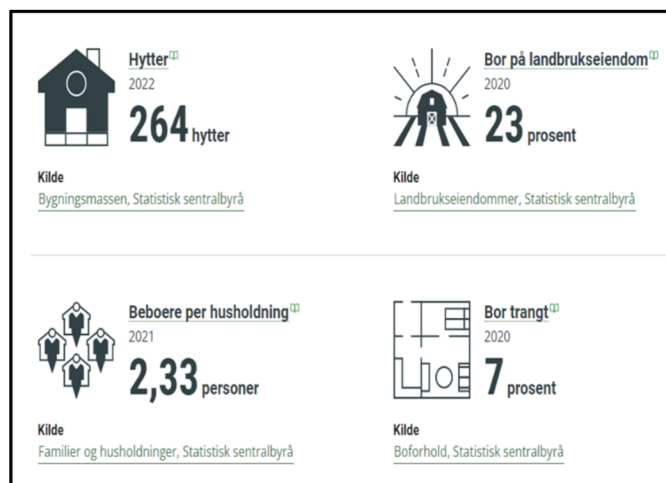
Hytter
2022
264 hytter

Kilde
Bygningsmassen, Statistisk sentralbyrå

Bor på landbrukseiendom
2020
23 prosent

Kilde
Landbrukseiendommer, Statistisk sentralbyrå

Beboere per husholdning
2021
2,33 personer

Kilde
Familier og husholdninger, Statistisk sentralbyrå

Bor trangt
2020
7 prosent

Kilde
Boforhold, Statistisk sentralbyrå